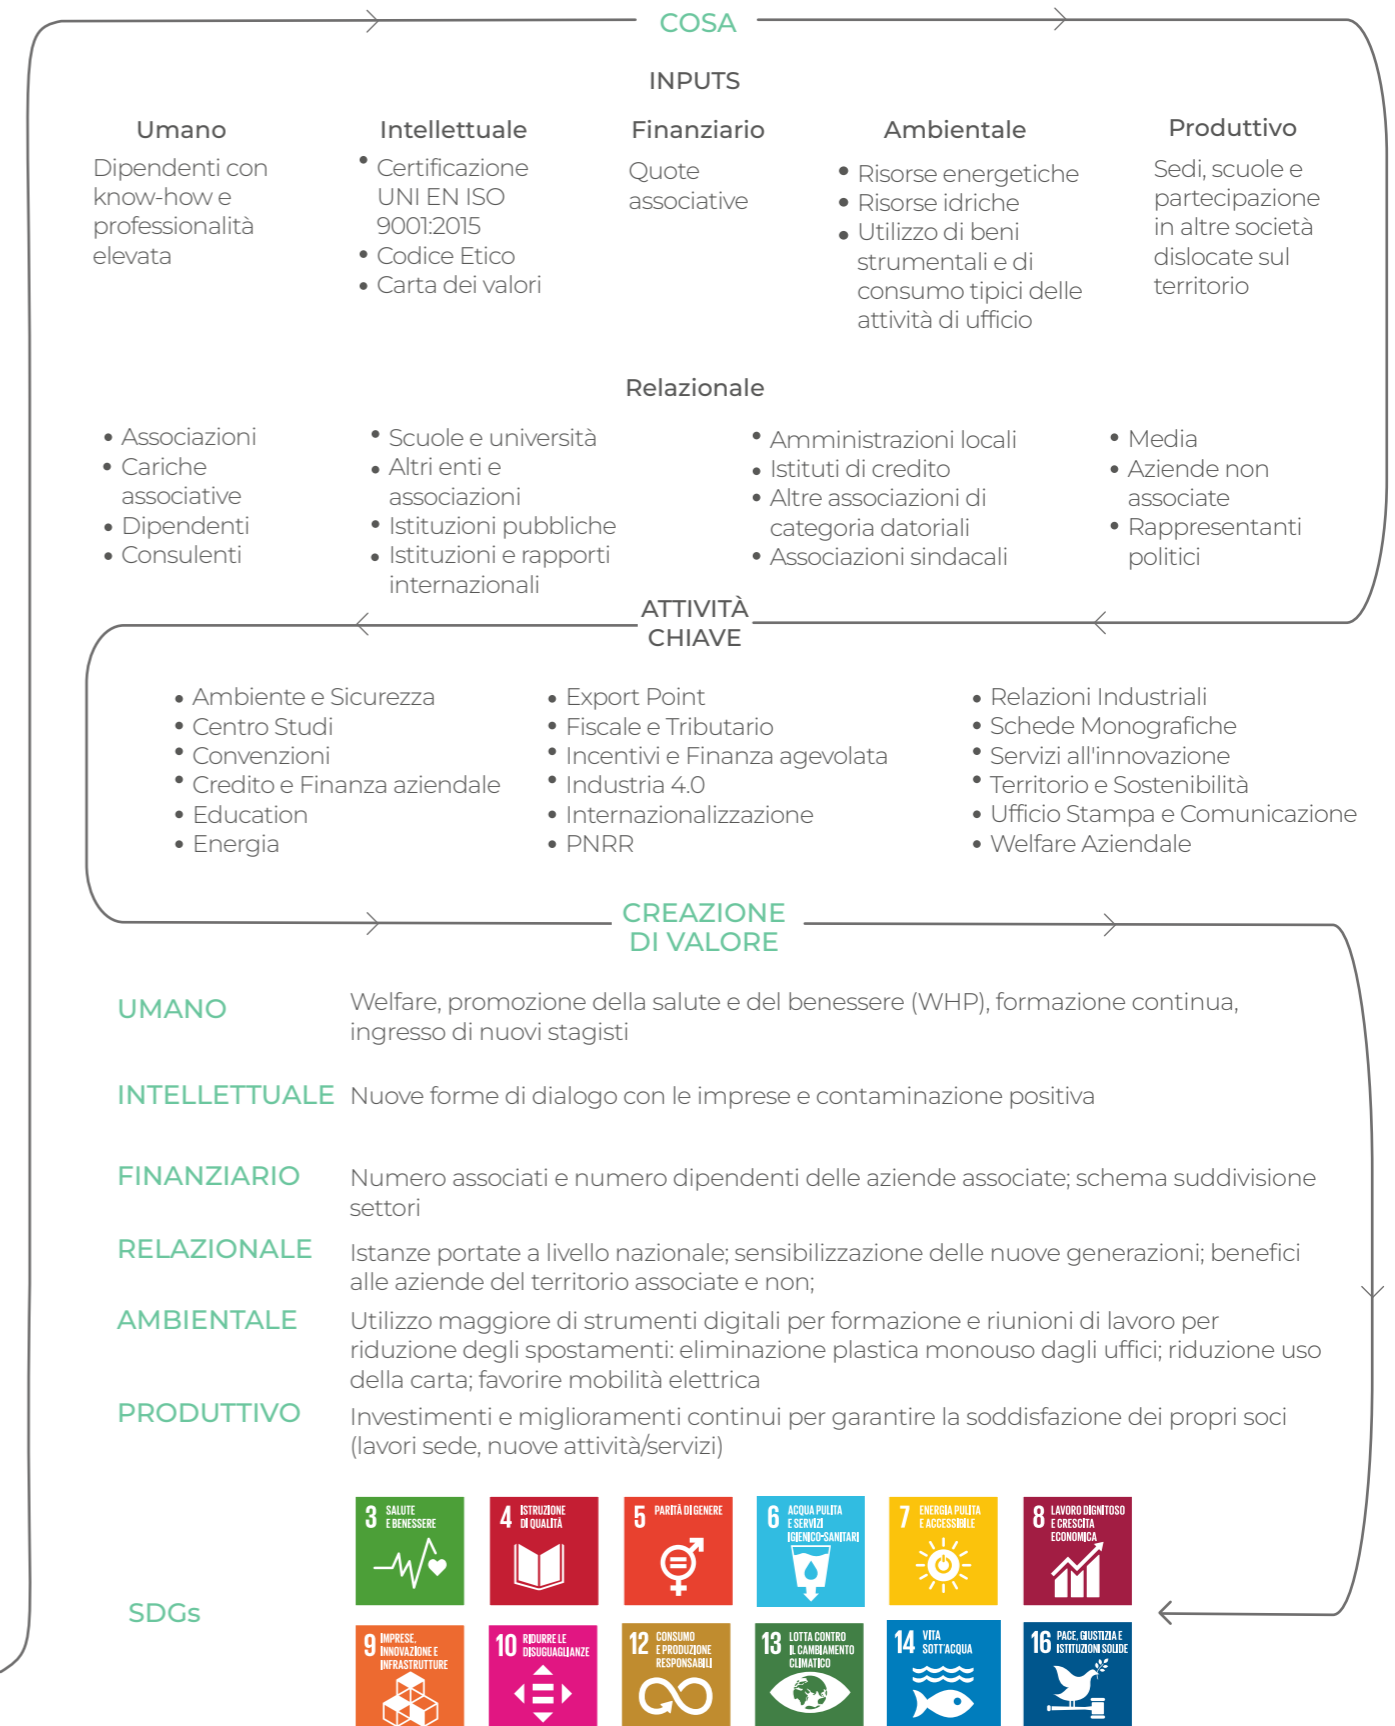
COSA

INPUTS

Umano
Dipendenti con know-how e professionalità elevata

Intellettuale
• Certificazione UNI EN ISO 9001:2015
• Codice Etico
• Carta dei valori

Finanziario
Quote associative

Ambientale
• Risorse energetiche
• Risorse idriche
• Utilizzo di beni strumentali e di consumo tipici delle attività di ufficio

Produttivo
Sedi, scuole e partecipazione in altre società dislocate sul territorio

Relazionale
• Associazioni
• Cariche associative
• Dipendenti
• Consulenti

• Scuole e università
• Altri enti e associazioni
• Istituzioni pubbliche
• Istituzioni e rapporti internazionali

• Amministrazioni locali
• Istituti di credito
• Altre associazioni di categoria datoriali
• Associazioni sindacali

• Media
• Aziende non associate
• Rappresentanti politici

ATTIVITÀ CHIAVE

• Ambiente e Sicurezza
• Centro Studi
• Convenzioni
• Credito e Finanza aziendale
• Education
• Energia

• Export Point
• Fiscale e Tributario
• Incentivi e Finanza agevolata
• Industria 4.0
• Internazionalizzazione
• PNRR

• Relazioni Industriali
• Schede Monografiche
• Servizi all'innovazione
• Territorio e Sostenibilità
• Ufficio Stampa e Comunicazione
• Welfare Aziendale

CREAZIONE DI VALORE

UMANO
Welfare, promozione della salute e del benessere (WHP), formazione continua, ingresso di nuovi stagisti

INTELLETTUALE
Nuove forme di dialogo con le imprese e contaminazione positiva

FINANZIARIO
Numero associati e numero dipendenti delle aziende associate; schema suddivisione settori

RELAZIONALE
Istanze portate a livello nazionale; sensibilizzazione delle nuove generazioni; benefici alle aziende del territorio associate e non;

AMBIENTALE
Utilizzo maggiore di strumenti digitali per formazione e riunioni di lavoro per riduzione degli spostamenti: eliminazione plastica monouso dagli uffici; riduzione uso della carta; favorire mobilità elettrica

PRODUTTIVO
Investimenti e miglioramenti continui per garantire la soddisfazione dei propri soci (lavori sede, nuove attività/servizi)

SDGs

3 SALUTE E BENESSERE
4 ISTRUZIONE DI QUALITÀ
5 PARITÀ DI GENERE
6 ACQUA PULITA E SERVIZI IGIENICO-SANITARI
7 ENERGIA PULITA E ACCESSIBILE
8 LAVORO DIGNITOSO E CRESCITA ECONOMICA
9 IMPRESE, INNOVAZIONE E INFRASTRUTTURE
10 RIDURRE LE DISUGUAGLIANZE
12 CONSUMO E PRODUZIONE RESPONSABILI
13 LOTTA CONTRO IL CAMBIAMENTO CLIMATICO
14 VITA SOTT'ACQUA
16 PACE, GIUSTIZIA E ISTITUZIONI SOLIDE